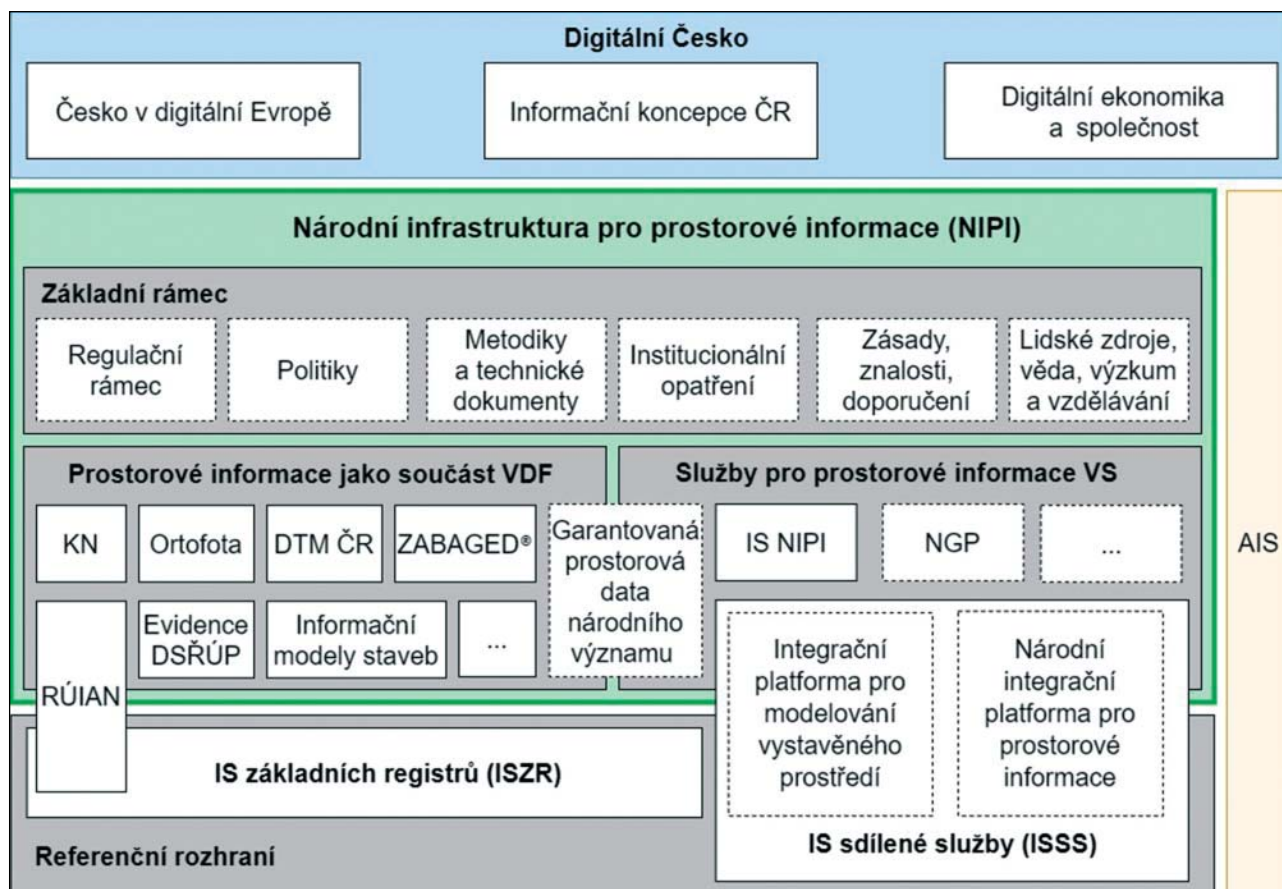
Digitální Česko

Česko v digitální Evropě

Informační koncepce ČR

Digitální ekonomika a společnost

Národní infrastruktura pro prostorové informace (NIPI)

Základní rámec

Regulační rámec

Politiky

Metodiky a technické dokumenty

Institucionální opatření

Zásady, znalosti, doporučení

Lidské zdroje, věda, výzkum a vzdělávání

Prostorové informace jako součást VDF

KN

Ortofota

DTM ČR

ZABAGED®

Garantovaná prostorová data národního významu

RÚIAN

Evidence DSŘÚP

Informační modely staveb

...

Služby pro prostorové informace VS

IS NIPI

NGP

...

Integrační platforma pro modelování vystavěného prostředí

Národní integrační platforma pro prostorové informace

IS sdílené služby (ISSS)

AIS

IS základních registrů (ISZR)

Referenční rozhraní